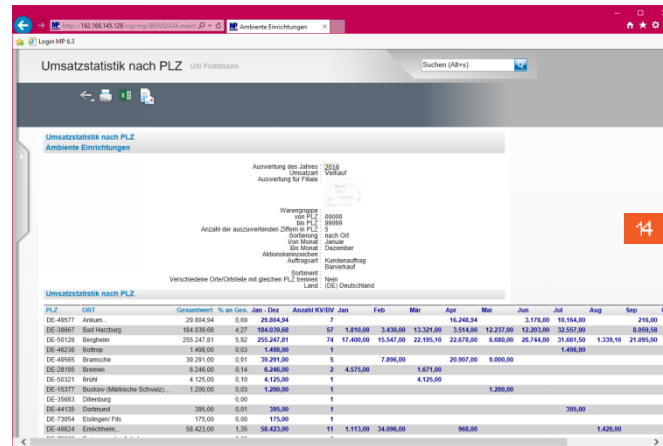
http://192.168.145.128/csp/mp/BEWDATA.main/ Ambiente Einrichtungen

Login MP 6.3

Umsatzstatistik nach PLZ Ulli Flottmann

Suchen (Alt+s)

Umsatzstatistik nach PLZ
Ambiente Einrichtungen

Auswertung des Jahres : 2016
Umsatzart : Verkauf
Auswertung für Filiale :

Warengruppe :
von PLZ : 00000
bis PLZ : 99999
Anzahl der auszuwertenden Ziffern in PLZ : 5
Sortierung : nach Ort
Von Monat : Januar
Bis Monat : Dezember
Aktionskennzeichen :
Auftragsart : Kundenauftrag Barverkauf
Sortiment :
Verschiedene Orte/Ortsteile mit gleichen PLZ trennen : Nein
Land : (DE) Deutschland

Umsatzstatistik nach PLZ

14

| PLZ | ORT | Gesamtwert | % an Ges. | Jan - Dez | Anzahl KV/BV | Jan | Feb | Mär | Apr | Mai | Jun | Jul | Aug | Sep |
|---|---|---|---|---|---|---|---|---|---|---|---|---|---|---|
| DE-49577 | Ankum... | 29.804,94 | 0,69 | 29.804,94 | 7 | | | | 16.248,94 | | 3.176,00 | 10.164,00 | | 216,00 |
| DE-38667 | Bad Harzburg | 184.039,68 | 4,27 | 184.039,68 | 57 | 1.810,00 | 3.430,00 | 13.321,00 | 3.514,00 | 12.237,00 | 12.203,00 | 32.557,00 | | 8.059,58 |
| DE-50126 | Bergheim | 255.247,81 | 5,92 | 255.247,81 | 74 | 17.400,00 | 15.547,00 | 22.195,10 | 22.678,00 | 6.680,00 | 28.744,00 | 31.661,50 | 1.339,16 | 21.095,00 |
| DE-46236 | Bottrop | 1.498,00 | 0,03 | 1.498,00 | 1 | | | | | | | 1.498,00 | | |
| DE-49565 | Bramsche | 39.291,00 | 0,91 | 39.291,00 | 5 | | 7.896,00 | | 20.907,00 | 9.000,00 | | | | |
| DE-28195 | Bremen | 6.246,00 | 0,14 | 6.246,00 | 2 | 4.575,00 | | 1.671,00 | | | | | | |
| DE-50321 | Brühl | 4.125,00 | 0,10 | 4.125,00 | 1 | | | 4.125,00 | | | | | | |
| DE-15377 | Buckow (Märkische Schweiz)... | 1.200,00 | 0,03 | 1.200,00 | 1 | | | | | 1.200,00 | | | | |
| DE-35683 | Dillenburg | | 0,00 | | 1 | | | | | | | | | |
| DE-44135 | Dortmund | 395,00 | 0,01 | 395,00 | 1 | | | | | | | 395,00 | | |
| DE-73054 | Eislingen/ Fils | 175,00 | 0,00 | 175,00 | 1 | | | | | | | | | |
| DE-49824 | Emlichheim... | 58.423,00 | 1,35 | 58.423,00 | 11 | 1.113,00 | 34.096,00 | | 968,00 | | | | 1.420,00 | |